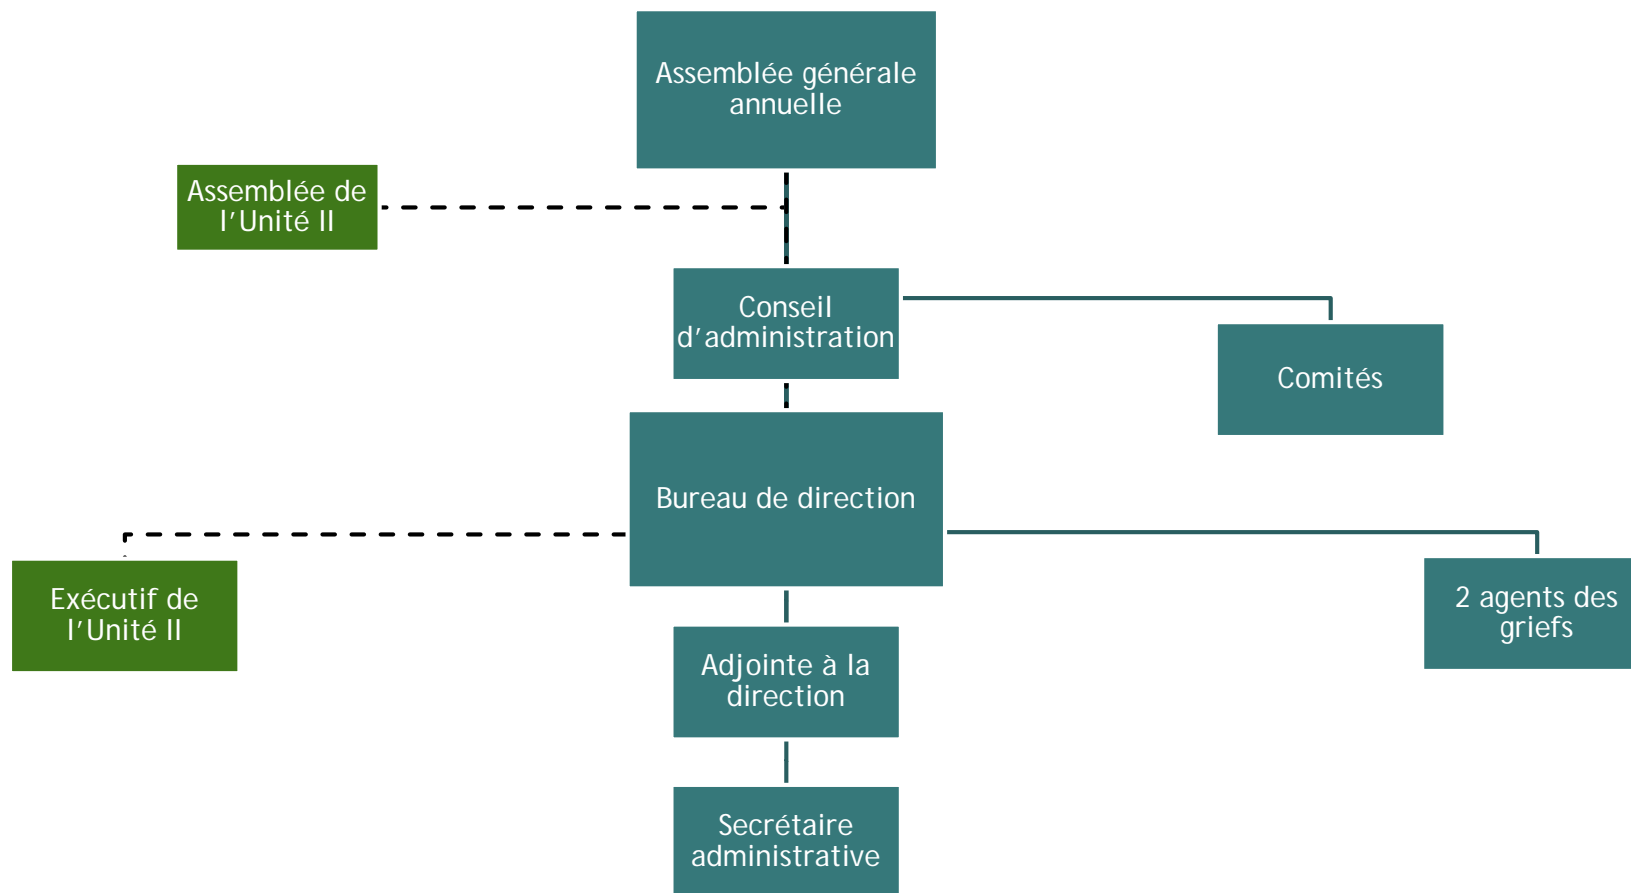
Assemblée générale annuelle

Assemblée de l’Unité II

Conseil d’administration

Comités

Bureau de direction

Exécutif de l’Unité II

2 agents des griefs

Adjointe à la direction

Secrétaire administrative